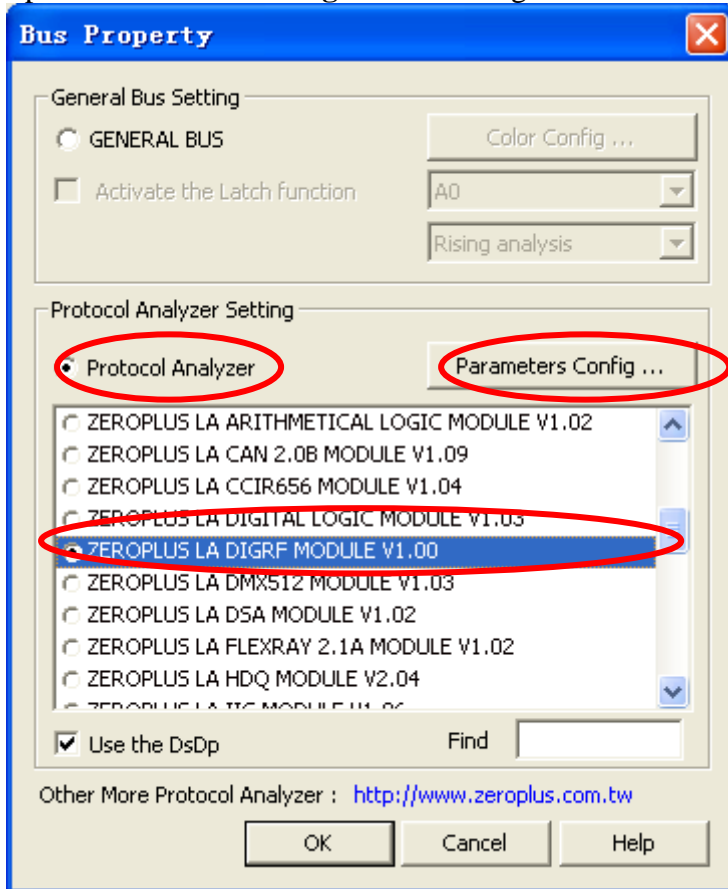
Bus Property

General Bus Setting

GENERAL BUS

Color Config ...

Activate the Latch function

A0

Rising analysis

Protocol Analyzer Setting

Protocol Analyzer

Parameters Config ...

ZEROPLUS LA ARITHMETICAL LOGIC MODULE V1.02
ZEROPLUS LA CAN 2.0B MODULE V1.09
ZEROPLUS LA CCIR656 MODULE V1.04
ZEROPLUS LA DIGITAL LOGIC MODULE V1.03
ZEROPLUS LA DIGRF MODULE V1.00
ZEROPLUS LA DMX512 MODULE V1.03
ZEROPLUS LA DSA MODULE V1.02
ZEROPLUS LA FLEXRAY 2.1A MODULE V1.02
ZEROPLUS LA HDQ MODULE V2.04
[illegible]

Use the DsDp

Find

Other More Protocol Analyzer : http://www.zeroplus.com.tw

OK

Cancel

Help